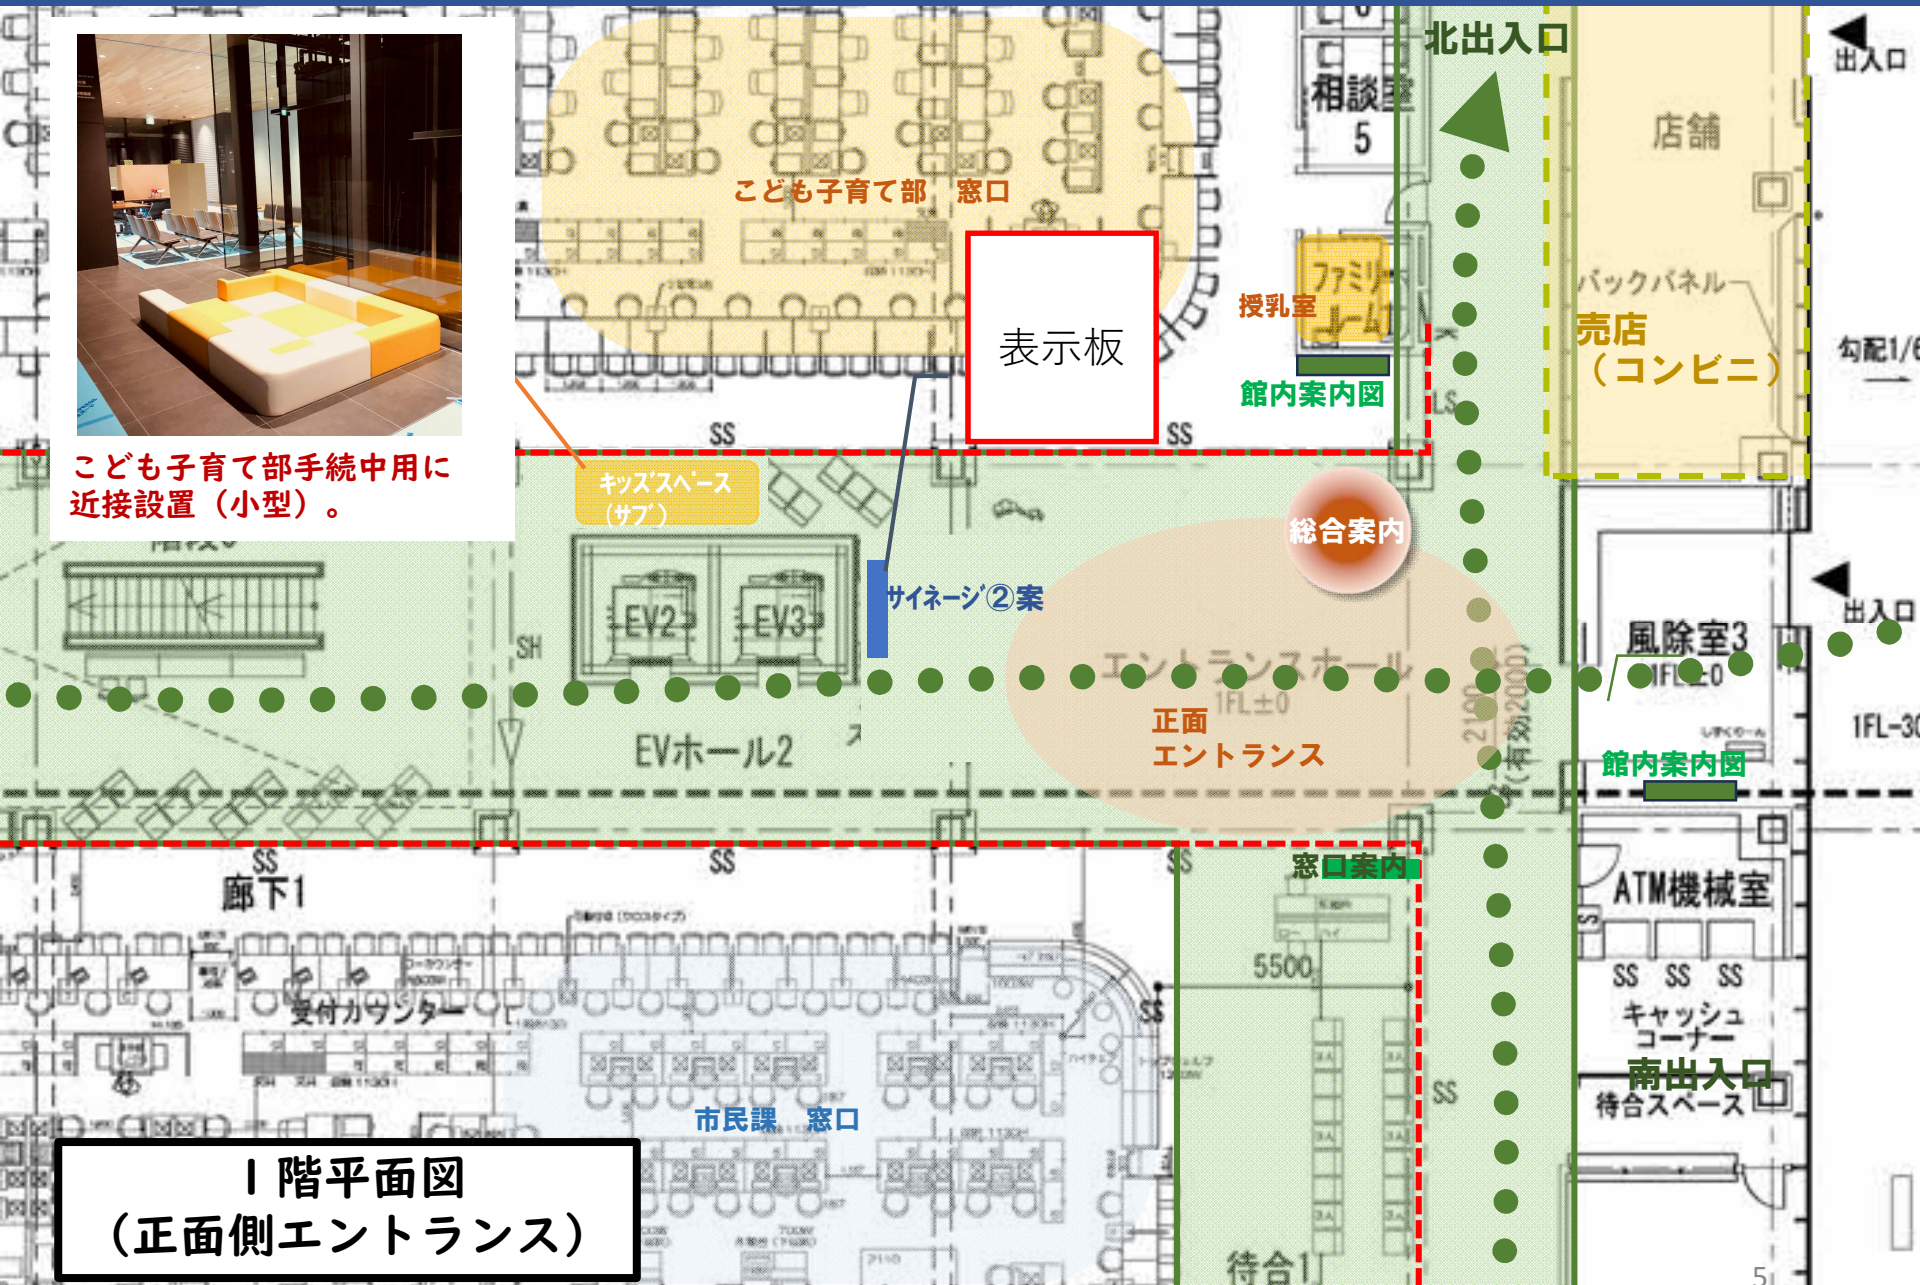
北出入口
出入口
相談室
5
店舗
こども子育て部　窓口
表示板
ファミリールーム
授乳室
バックパネル
売店
（コンビニ）
勾配1/6
館内案内図
SS
SS
こども子育て部手続中用に近接設置（小型）。
キッズスペース（サブ）
総合案内
EV2
EV3
サイネージ②案
風除室3
1FL±0
出入口
SH
エントランスホール
1FL±0
1FL-30
正面
エントランス
EVホール2
2100（有効2000）
館内案内図
SS
SS
SS
窓口案内
廊下1
ATM機械室
5500
SS SS SS
受付カウンター
キャッシュコーナー
南出入口
待合スペース
SS
市民課　窓口
1階平面図
（正面側エントランス）
待合1
5